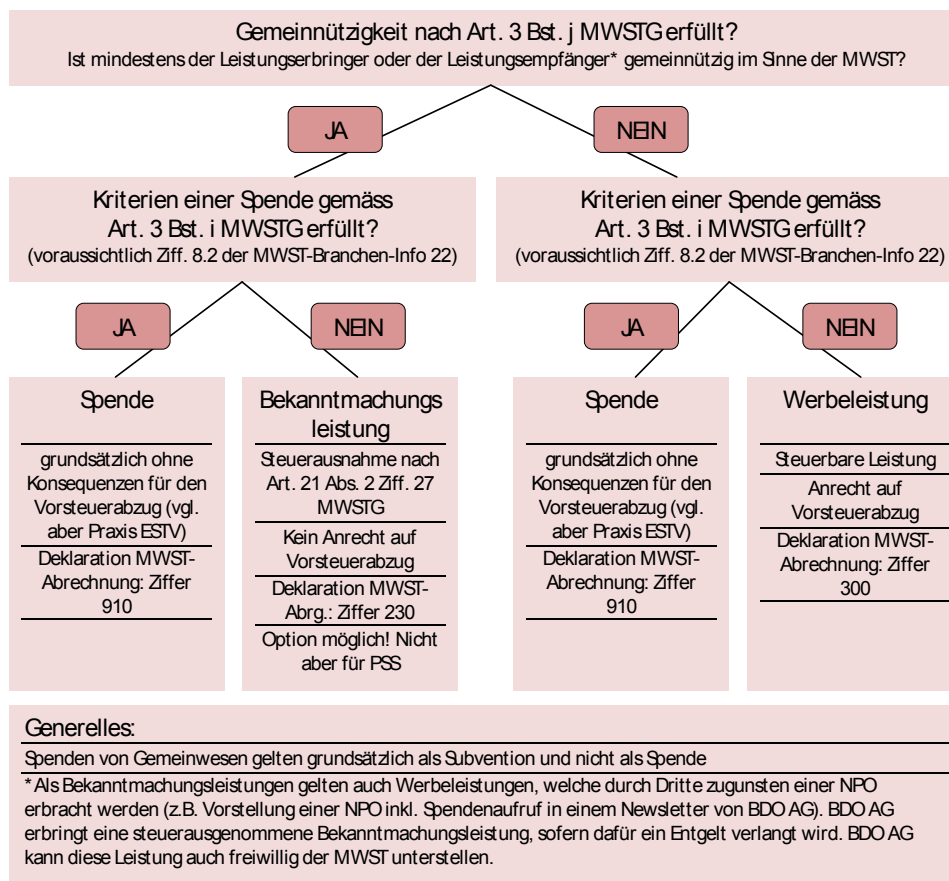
Gemeinnützigkeit nach Art. 3 Bst. j MWSTG erfüllt?
Ist mindestens der Leistungserbringer oder der Leistungsempfänger* gemeinnützig im Sinne der MWST?

JA

NEIN

Kriterien einer Spende gemäss Art. 3 Bst. i MWSTG erfüllt?
(voraussichtlich Ziff. 8.2 der MWST-Branchen-Info 22)

Kriterien einer Spende gemäss Art. 3 Bst. i MWSTG erfüllt?
(voraussichtlich Ziff. 8.2 der MWST-Branchen-Info 22)

JA

NEIN

JA

NEIN

Spende

grundsätzlich ohne Konsequenzen für den Vorsteuerabzug (vgl. aber Praxis ESTV)

Deklaration MWST-Abrechnung: Ziffer 910

Bekanntmachungs leistung

Steuerausnahme nach Art. 21 Abs. 2 Ziff. 27 MWSTG

Kein Anrecht auf Vorsteuerabzug

Deklaration MWST-Abrg.: Ziffer 230

Option möglich! Nicht aber für PSS

Spende

grundsätzlich ohne Konsequenzen für den Vorsteuerabzug (vgl. aber Praxis ESTV)

Deklaration MWST-Abrechnung: Ziffer 910

Werbeleistung

Steuerbare Leistung

Anrecht auf Vorsteuerabzug

Deklaration MWST-Abrechnung: Ziffer 300

Generelles:

Spenden von Gemeinwesen gelten grundsätzlich als Subvention und nicht als Spende

* Als Bekanntmachungsleistungen gelten auch Werbeleistungen, welche durch Dritte zugunsten einer NPO erbracht werden (z.B. Vorstellung einer NPO inkl. Spendenaufruf in einem Newsletter von BDO AG). BDO AG erbringt eine steuerausgenommene Bekanntmachungsleistung, sofern dafür ein Entgelt verlangt wird. BDO AG kann diese Leistung auch freiwillig der MWST unterstellen.